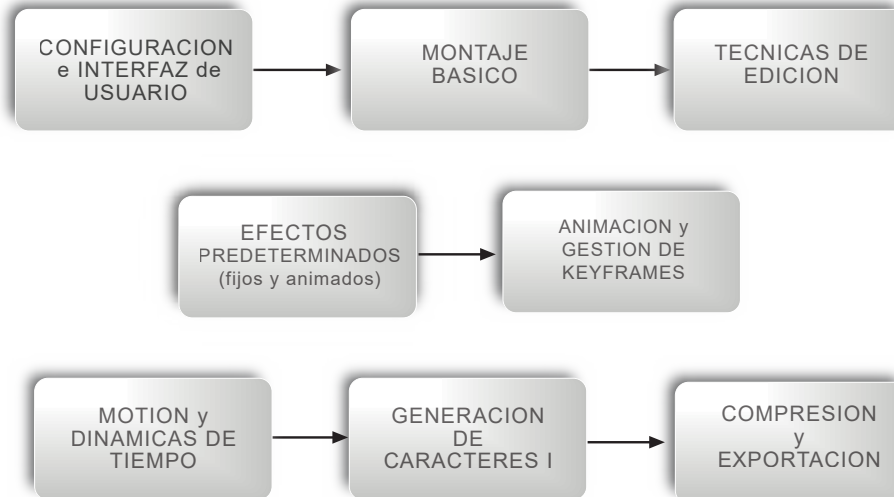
CONFIGURACION e INTERFAZ de USUARIO

MONTAJE BASICO

TECNICAS DE EDICION

EFECTOS PREDETERMINADOS (fijos y animados)

ANIMACION y GESTION DE KEYFRAMES

MOTION y DINAMICAS DE TIEMPO

GENERACION DE CARACTERES I

COMPRESION y EXPORTACION